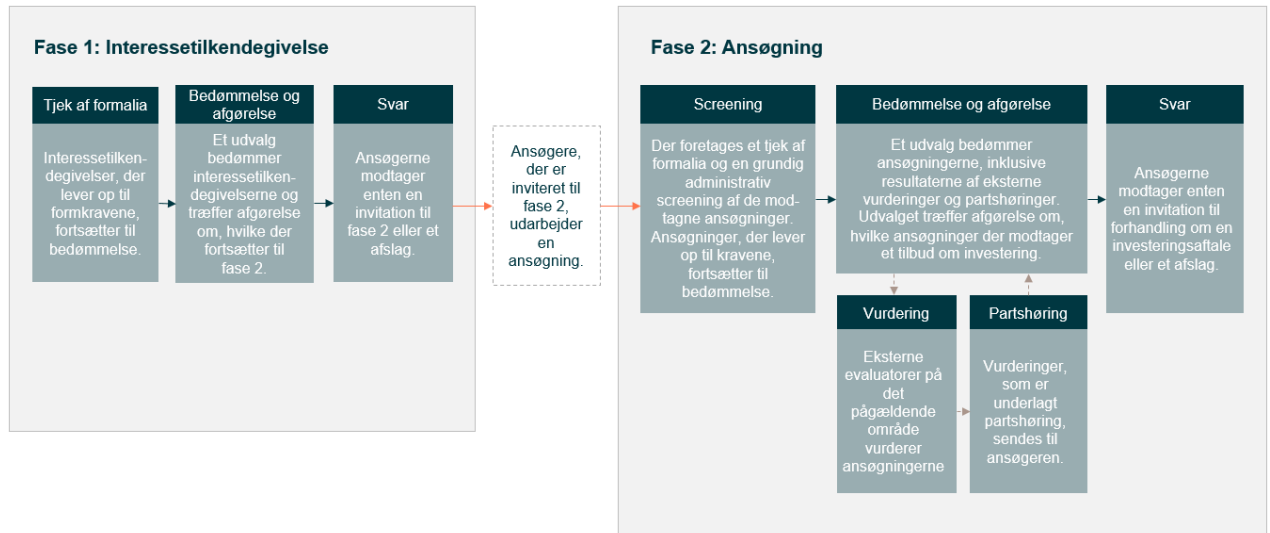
Fase 1: Interessetilkendegivelse

Tjek af formalia

Interessetilkendegivelser, der lever op til formkravene, fortsætter til bedømmelse.

Bedømmelse og afgørelse

Et udvalg bedømmer interessetilkendegivelserne og træffer afgørelse om, hvilke der fortsætter til fase 2.

Svar

Ansøgerne modtager enten en invitation til fase 2 eller et afslag.

Ansøgere, der er inviteret til fase 2, udarbejder en ansøgning.

Fase 2: Ansøgning

Screening

Der foretages et tjek af formalia og en grundig administrativ screening af de modtagne ansøgninger. Ansøgninger, der lever op til kravene, fortsætter til bedømmelse.

Bedømmelse og afgørelse

Et udvalg bedømmer ansøgningerne, inklusive resultaterne af eksterne vurderinger og partshøringer. Udvalget træffer afgørelse om, hvilke ansøgninger der modtager et tilbud om investering.

Vurdering

Eksterne evaluatorer på det pågældende område vurderer ansøgningerne

Partshøring

Vurderinger, som er underlagt partshøring, sendes til ansøgeren.

Svar

Ansøgerne modtager enten en invitation til forhandling om en investeringsaftale eller et afslag.